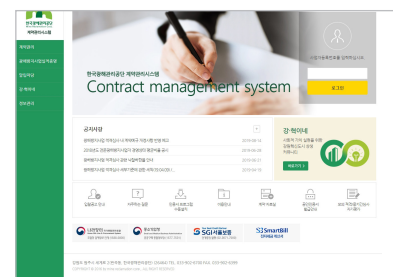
한국광해관리공단 계약관리시스템

계약관리
공사용역/구매물품계약
발주계획
공지사항
업체관리

한국광해관리공단 계약관리시스템
Contract management system

로그인

공지사항

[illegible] 2019.08.13
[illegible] 2019.08.12
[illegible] 2019.07.30
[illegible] 2019.06.21

강·해어서

자세히보기

입찰공고
자주하는 질문
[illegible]
자료실
계약 제출물
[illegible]
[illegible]

SGI 서울보증
SmartBill

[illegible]